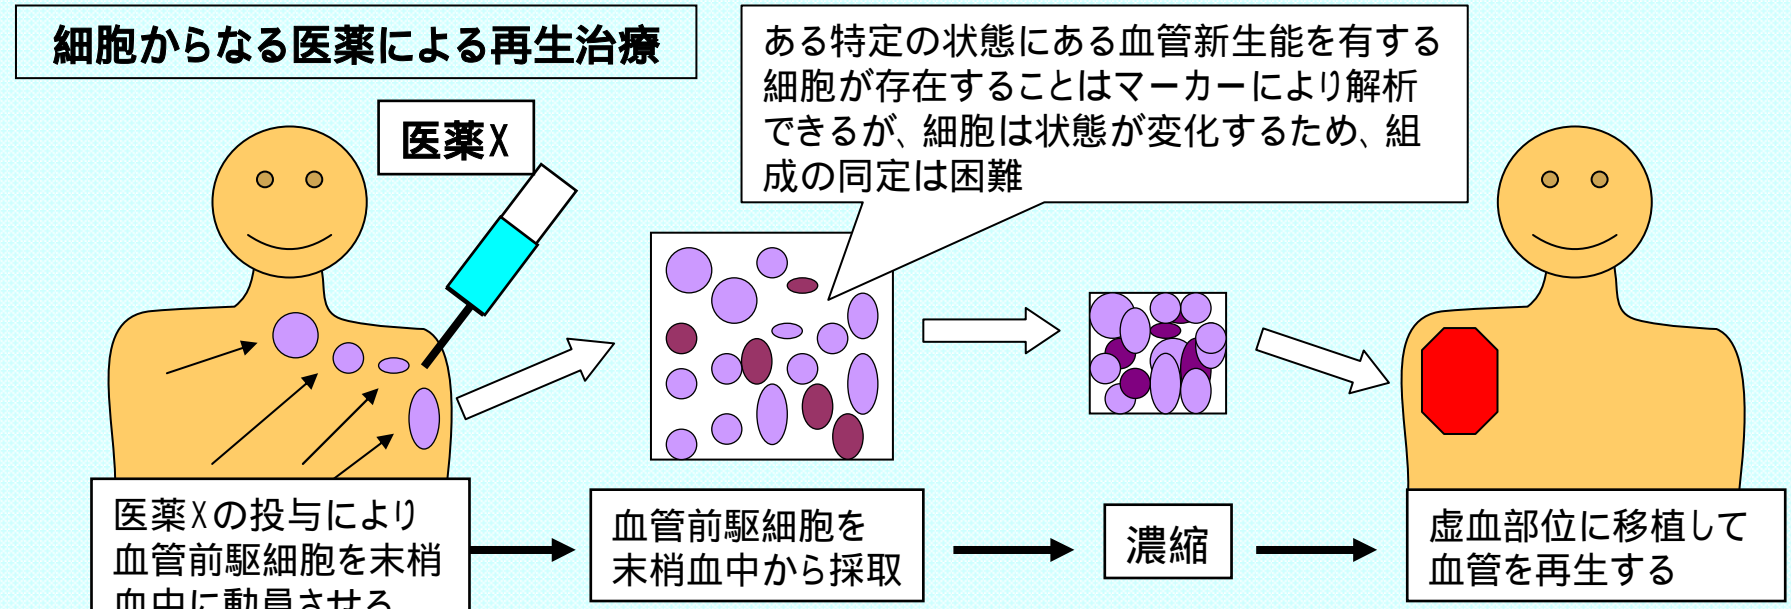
細胞からなる医薬による再生治療

医薬X

ある特定の状態にある血管新生能を有する細胞が存在することはマーカーにより解析できるが、細胞は状態が変化するため、組成の同定は困難

医薬Xの投与により血管前駆細胞を末梢血中に動員させる

血管前駆細胞を末梢血中から採取

濃縮

虚血部位に移植して血管を再生する